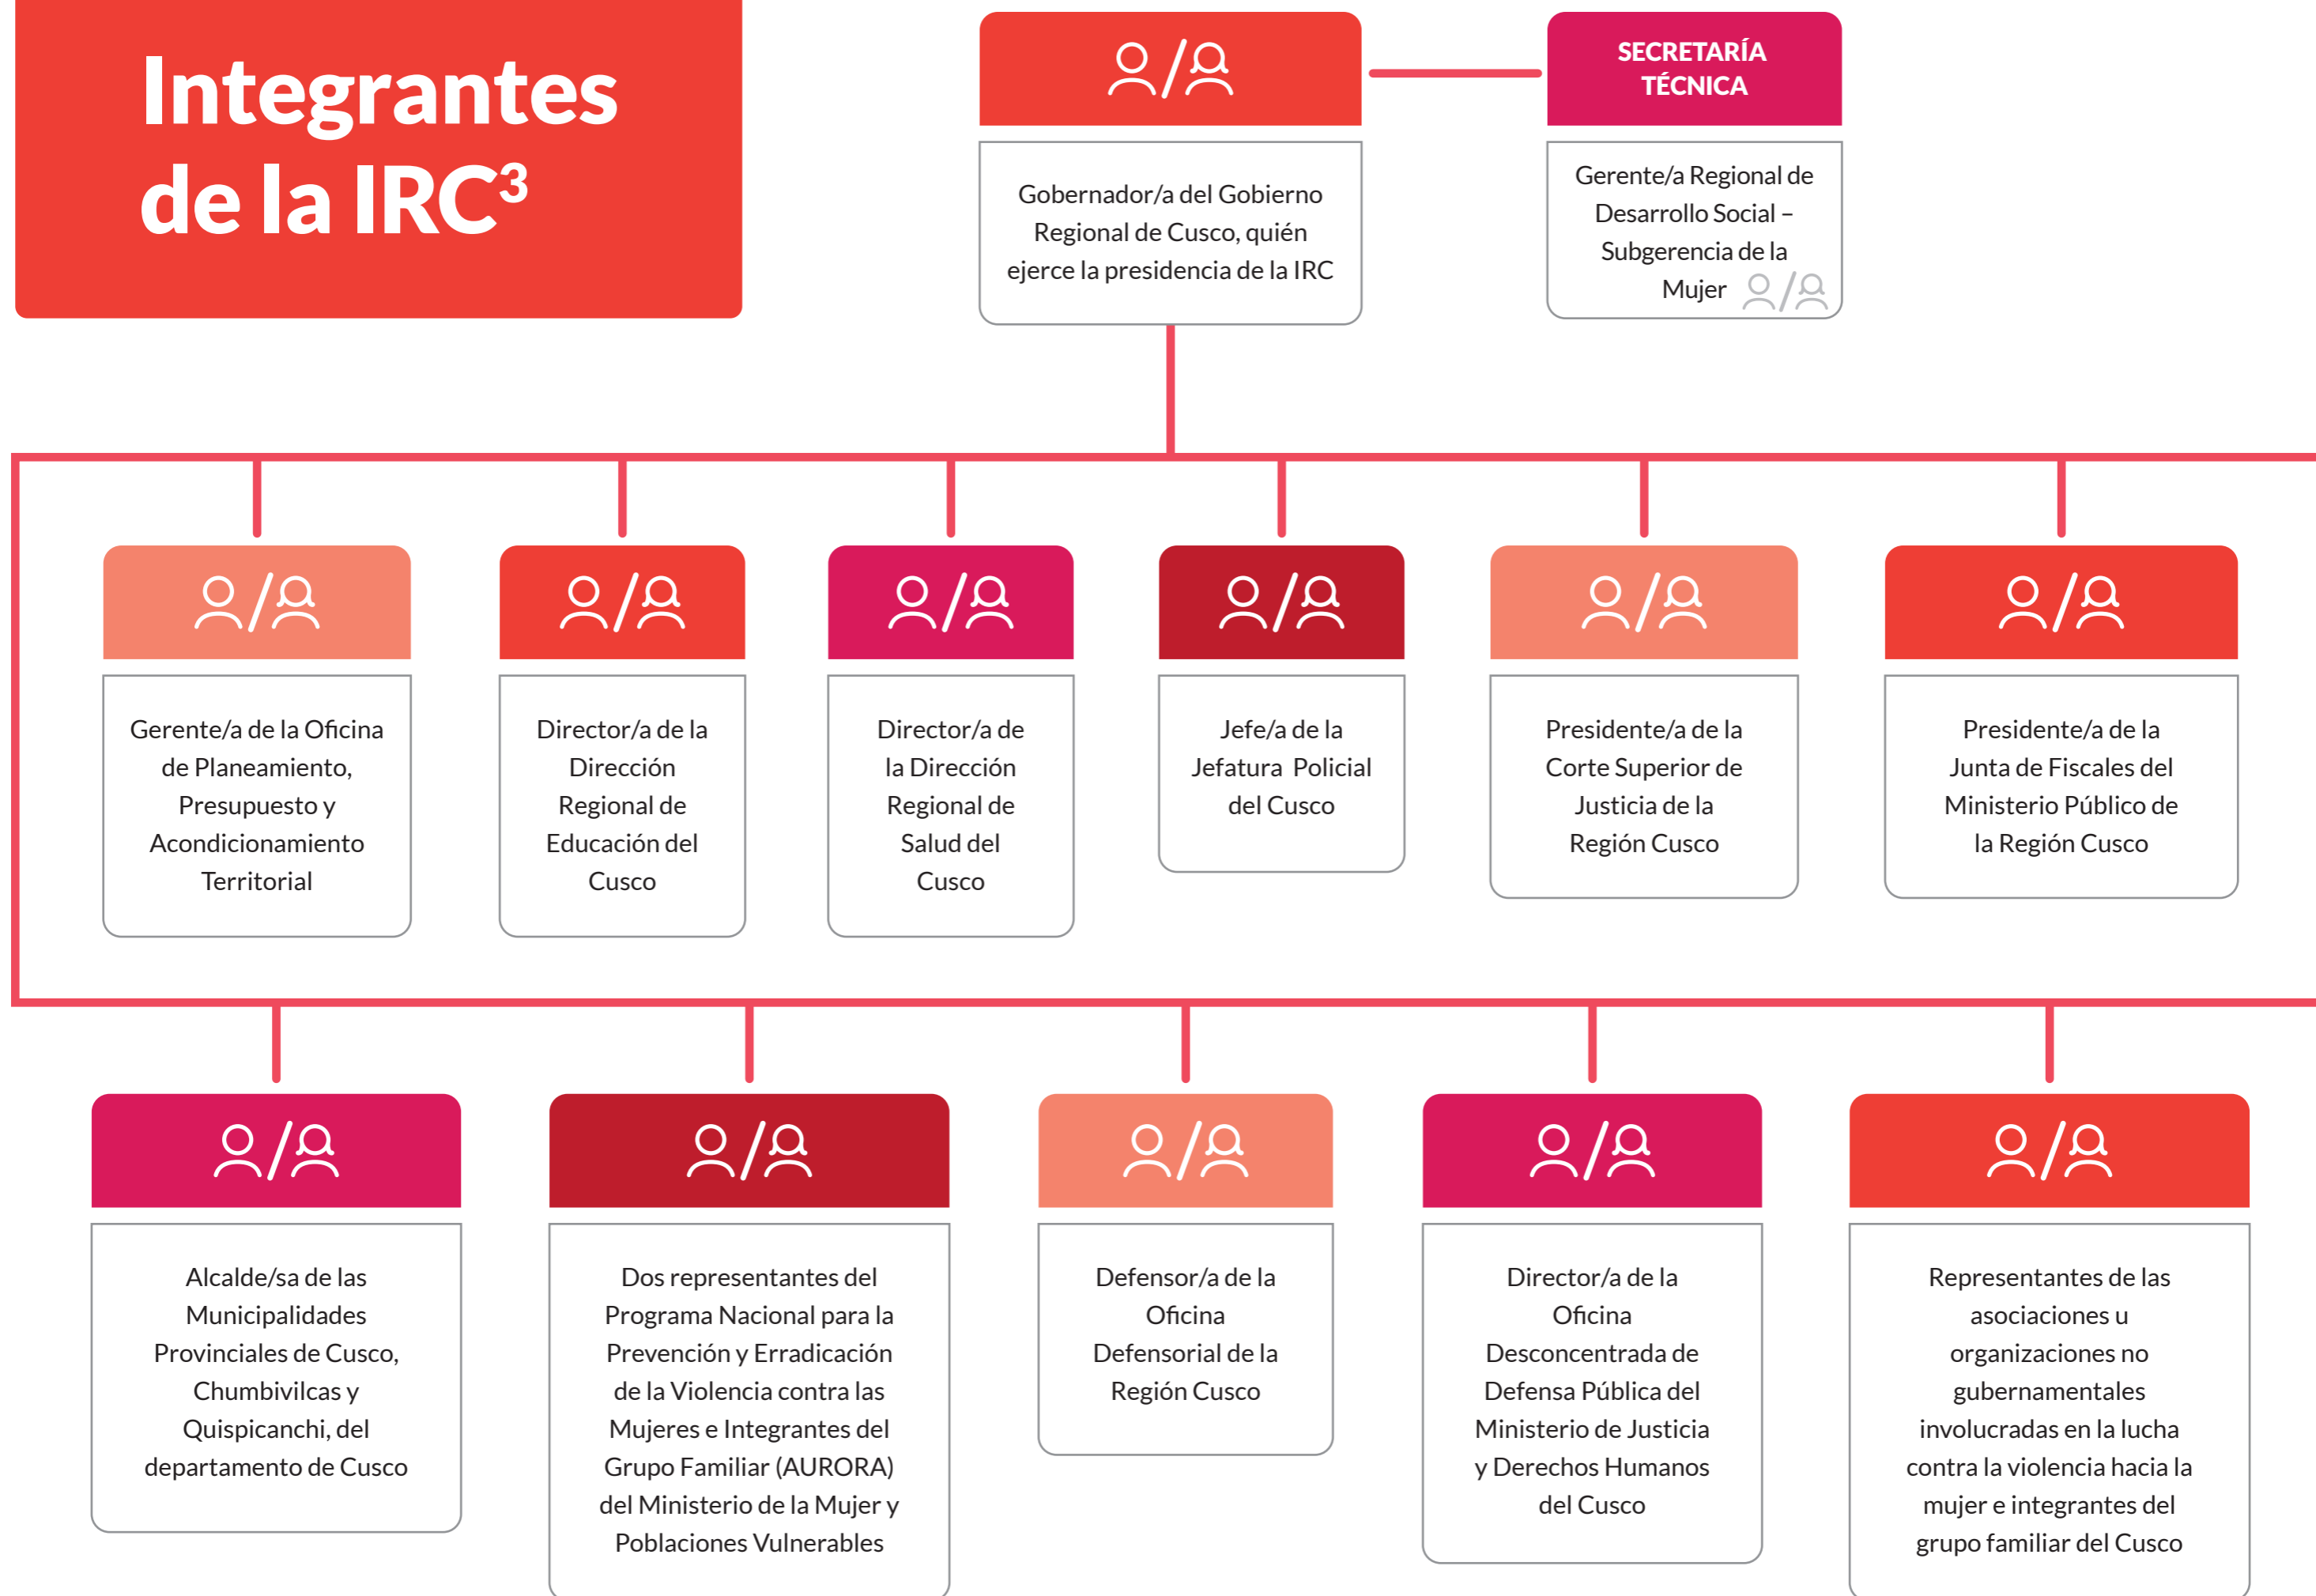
Integrantes de la IRC$^3$

Gobernador/a del Gobierno Regional de Cusco, quién ejerce la presidencia de la IRC

SECRETARÍA TÉCNICA

Gerente/a Regional de Desarrollo Social – Subgerencia de la Mujer

Gerente/a de la Oficina de Planeamiento, Presupuesto y Acondicionamiento Territorial

Director/a de la Dirección Regional de Educación del Cusco

Director/a de la Dirección Regional de Salud del Cusco

Jefe/a de la Jefatura Policial del Cusco

Presidente/a de la Corte Superior de Justicia de la Región Cusco

Presidente/a de la Junta de Fiscales del Ministerio Público de la Región Cusco

Alcalde/sa de las Municipalidades Provinciales de Cusco, Chumbivilcas y Quispicanchi, del departamento de Cusco

Dos representantes del Programa Nacional para la Prevención y Erradicación de la Violencia contra las Mujeres e Integrantes del Grupo Familiar (AURORA) del Ministerio de la Mujer y Poblaciones Vulnerables

Defensor/a de la Oficina Defensorial de la Región Cusco

Director/a de la Oficina Desconcentrada de Defensa Pública del Ministerio de Justicia y Derechos Humanos del Cusco

Representantes de las asociaciones u organizaciones no gubernamentales involucradas en la lucha contra la violencia hacia la mujer e integrantes del grupo familiar del Cusco